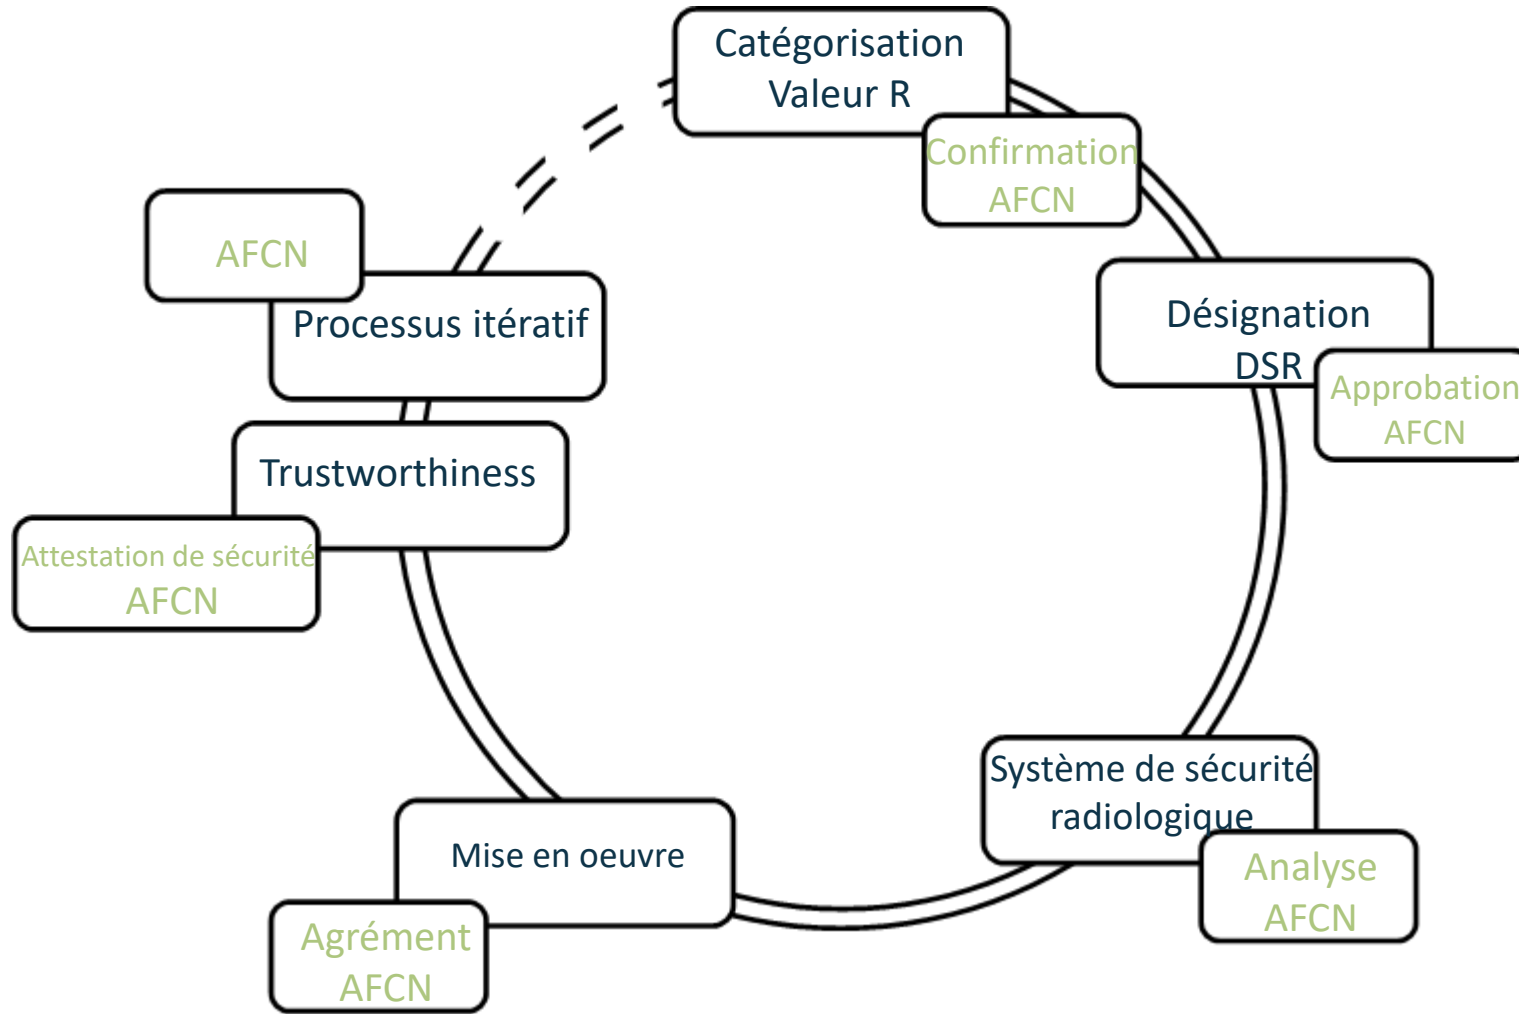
Catégorisation
Valeur R

Confirmation
AFCN

Désignation
DSR

Approbation
AFCN

Système de sécurité
radiologique

Analyse
AFCN

Mise en oeuvre

Agrément
AFCN

Trustworthiness

Attestation de sécurité
AFCN

Processus itératif

AFCN